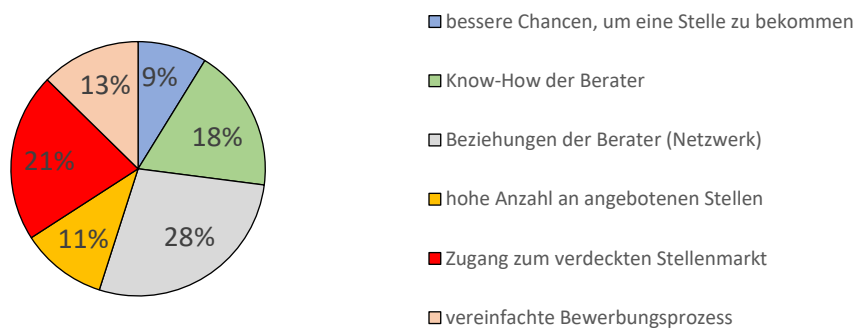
9%
18%
28%
11%
21%
13%

bessere Chancen, um eine Stelle zu bekommen

Know-How der Berater

Beziehungen der Berater (Netzwerk)

hohe Anzahl an angebotenen Stellen

Zugang zum verdeckten Stellenmarkt

vereinfachte Bewerbungsprozess